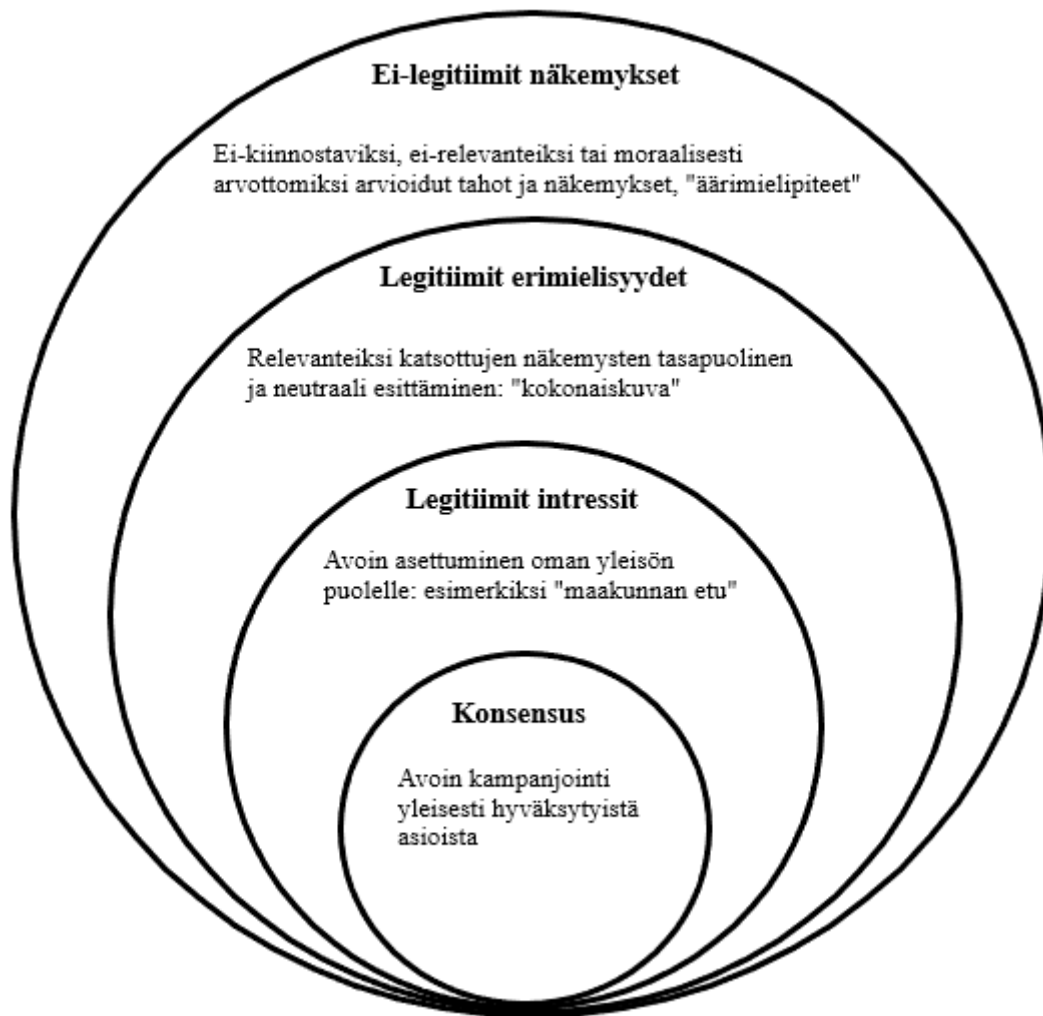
Ei-legitiimit näkemykset

Ei-kiinnostaviksi, ei-relevanteiksi tai moraalisesti arvottomiksi arvioidut tahot ja näkemykset, "äärimielipiteet"

Legitiimit erimielisyydet

Relevanteiksi katsottujen näkemysten tasapuolinen ja neutraali esittäminen: "kokonaiskuva"

Legitiimit intressit

Avoin asettuminen oman yleisön puolelle: esimerkiksi "maakunnan etu"

Konsensus

Avoin kampanjointi yleisesti hyväksytyistä asioista